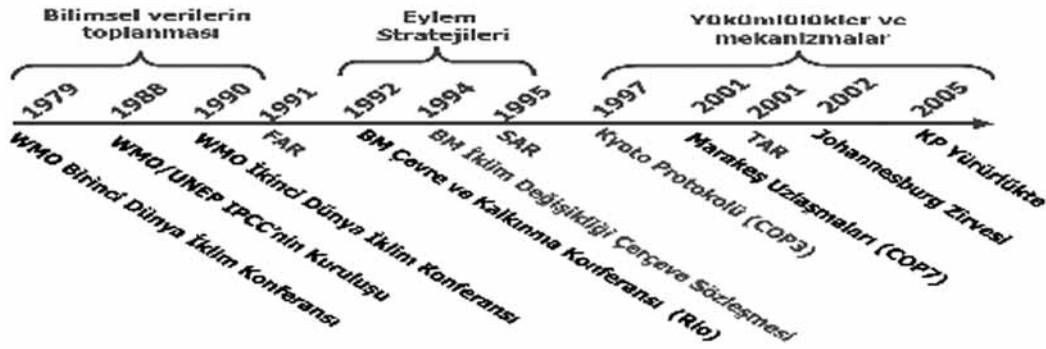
Bilimsel verilerin toplanması

Eylem Stratejileri

Yükümlülükler ve mekanizmalar

1979
1988
1990
1991
1992
1994
1995
1997
2001
2001
2002
2005

WMO Birinci Dünya İklim Konferansı
WMO/UNEP IPCC'nin Kuruluşu
WMO İkinci Dünya İklim Konferansı
FAR
BM Çevre ve Kalkınma Konferansı (Rio)
BM İklim Değişikliği Çerçeve Sözleşmesi
SAR
Kyoto Protokolü (COP3)
Marakeş Uzlaşmaları (COP7)
TAR
Johannesburg Zirvesi
KP Yürürlükte